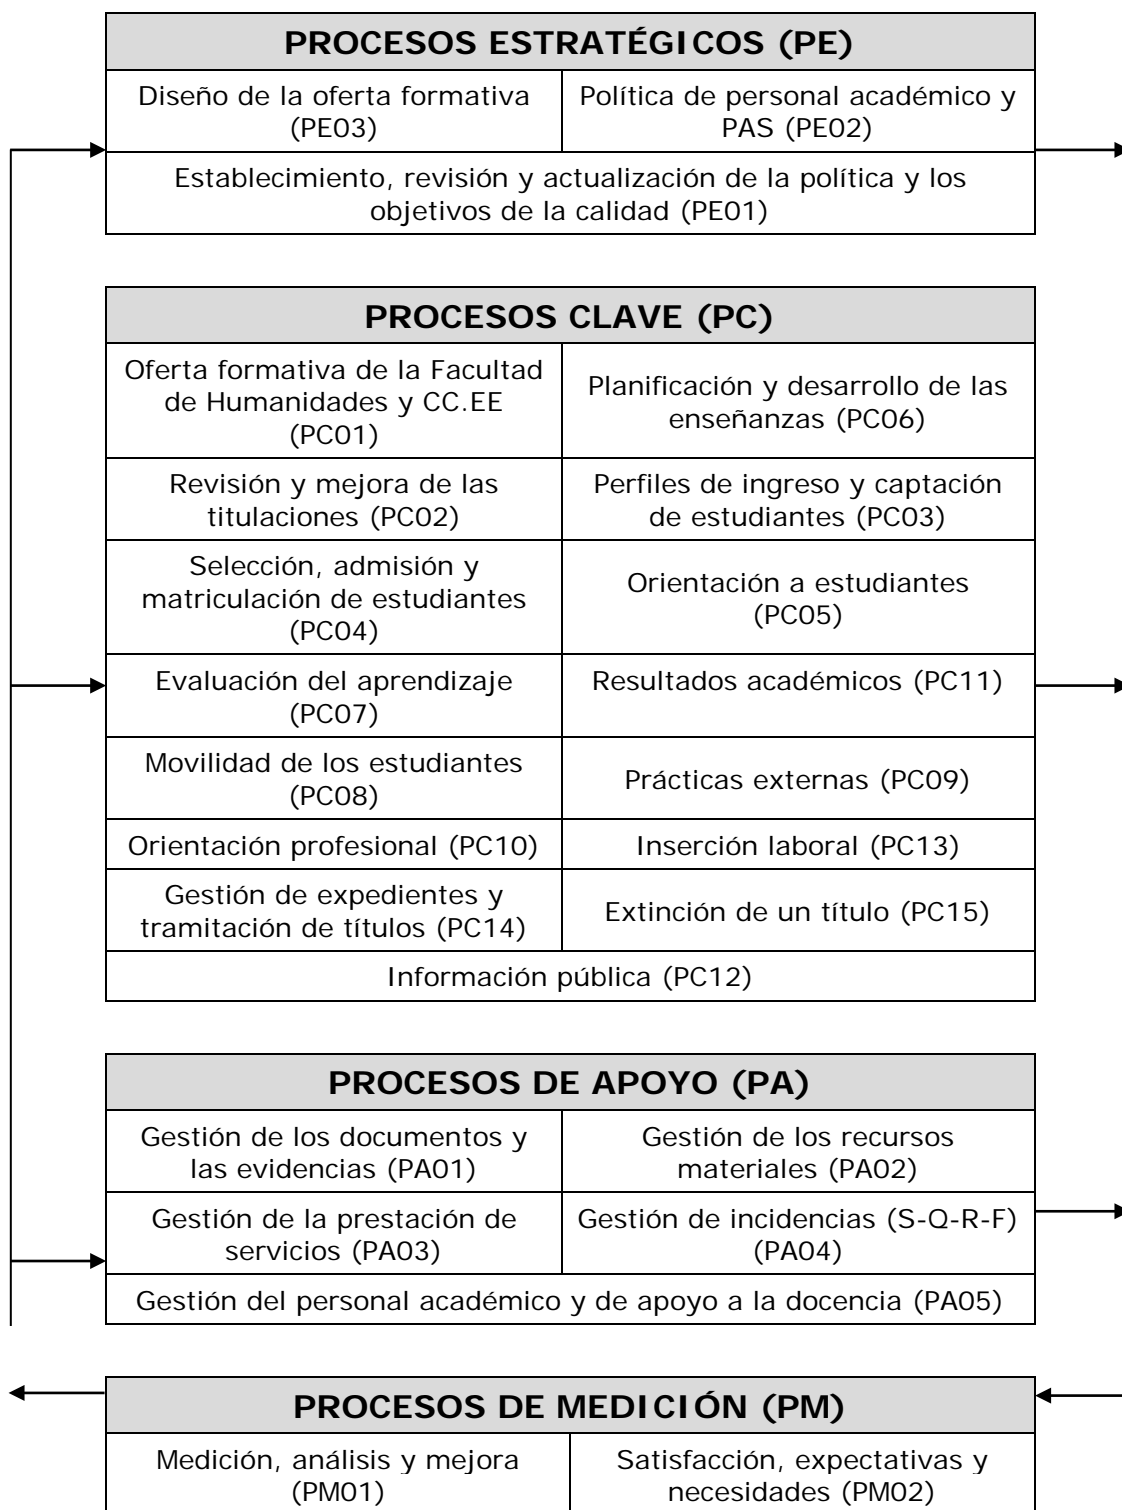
| PROCESOS ESTRATÉGICOS (PE) | |
|---|---|
| Diseño de la oferta formativa (PE03) | Política de personal académico y PAS (PE02) |
| Establecimiento, revisión y actualización de la política y los objetivos de la calidad (PE01) | |

| PROCESOS CLAVE (PC) | |
|---|---|
| Oferta formativa de la Facultad de Humanidades y CC.EE (PC01) | Planificación y desarrollo de las enseñanzas (PC06) |
| Revisión y mejora de las titulaciones (PC02) | Perfiles de ingreso y captación de estudiantes (PC03) |
| Selección, admisión y matriculación de estudiantes (PC04) | Orientación a estudiantes (PC05) |
| Evaluación del aprendizaje (PC07) | Resultados académicos (PC11) |
| Movilidad de los estudiantes (PC08) | Prácticas externas (PC09) |
| Orientación profesional (PC10) | Inserción laboral (PC13) |
| Gestión de expedientes y tramitación de títulos (PC14) | Extinción de un título (PC15) |
| Información pública (PC12) | |

| PROCESOS DE APOYO (PA) | |
|---|---|
| Gestión de los documentos y las evidencias (PA01) | Gestión de los recursos materiales (PA02) |
| Gestión de la prestación de servicios (PA03) | Gestión de incidencias (S-Q-R-F) (PA04) |
| Gestión del personal académico y de apoyo a la docencia (PA05) | |

| PROCESOS DE MEDICIÓN (PM) | |
|---|---|
| Medición, análisis y mejora (PM01) | Satisfacción, expectativas y necesidades (PM02) |